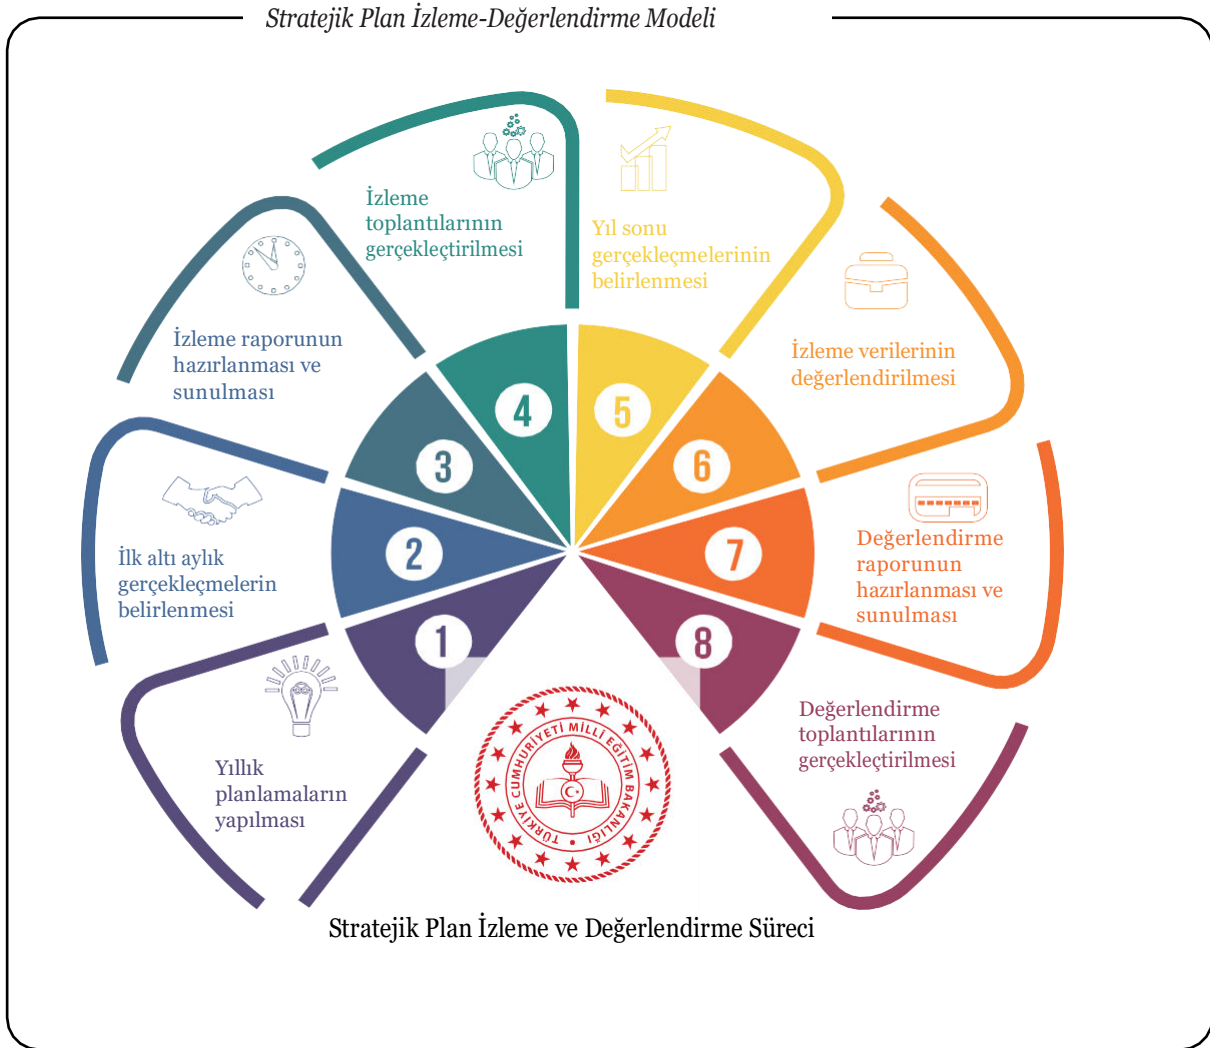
Stratejik Plan İzleme-Değerlendirme Modeli

İzleme toplantılarının gerçekleçtirilmesi

Yıl sonu gerçekleçmelerinin belirlenmesi

İzleme raporunun hazırlanması ve sunulması

İzleme verilerinin değerlendirilmesi

4

5

3

6

İlk altı aylık gerçekleçmelerin belirlenmesi

2

7

Değerlendirme raporunun hazırlanması ve sunulması

1

8

Değerlendirme toplantılarının gerçekleçtirilmesi

Yıllık planlamaların yapılması

TÜRKİYE CUMHURİYETİ MİLLÎ EĞİTİM BAKANLIĞI

Stratejik Plan İzleme ve Değerlendirme Süreci